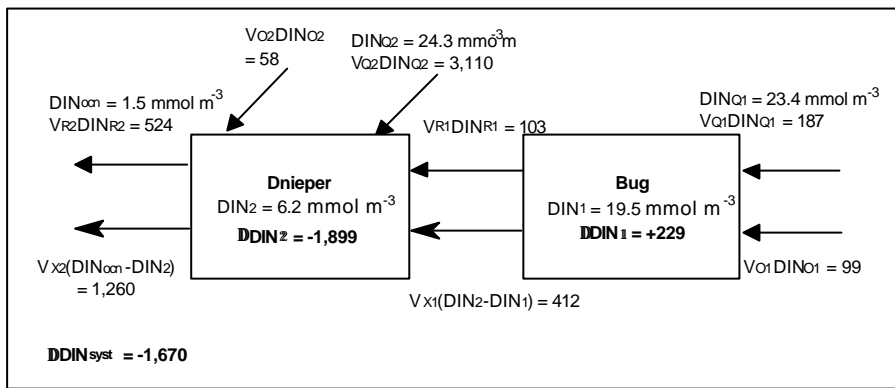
$V_{O2}DIN_{O2}$ = 58

$DIN_{Q2}$ = 24.3 mmo$^{3}$m
$V_{Q2}DIN_{Q2}$ = 3,110

$DIN_{ocn}$ = 1.5 mmol m$^{-3}$
$V_{R2}DIN_{R2}$ = 524

$V_{R1}DIN_{R1}$ = 103

$DIN_{Q1}$ = 23.4 mmol m$^{-3}$
$V_{Q1}DIN_{Q1}$ = 187

**Dnieper**
$DIN_2$ = 6.2 mmol m$^{-3}$
**DDIN2 = -1,899**

**Bug**
$DIN_1$ = 19.5 mmol m$^{-3}$
**DDIN1 = +229**

$V_{X2}(DIN_{ocn}-DIN_2)$ = 1,260

$V_{O1}DIN_{O1}$ = 99

$V_{X1}(DIN_2-DIN_1)$ = 412

**DDIN$_{syst}$ = -1,670**